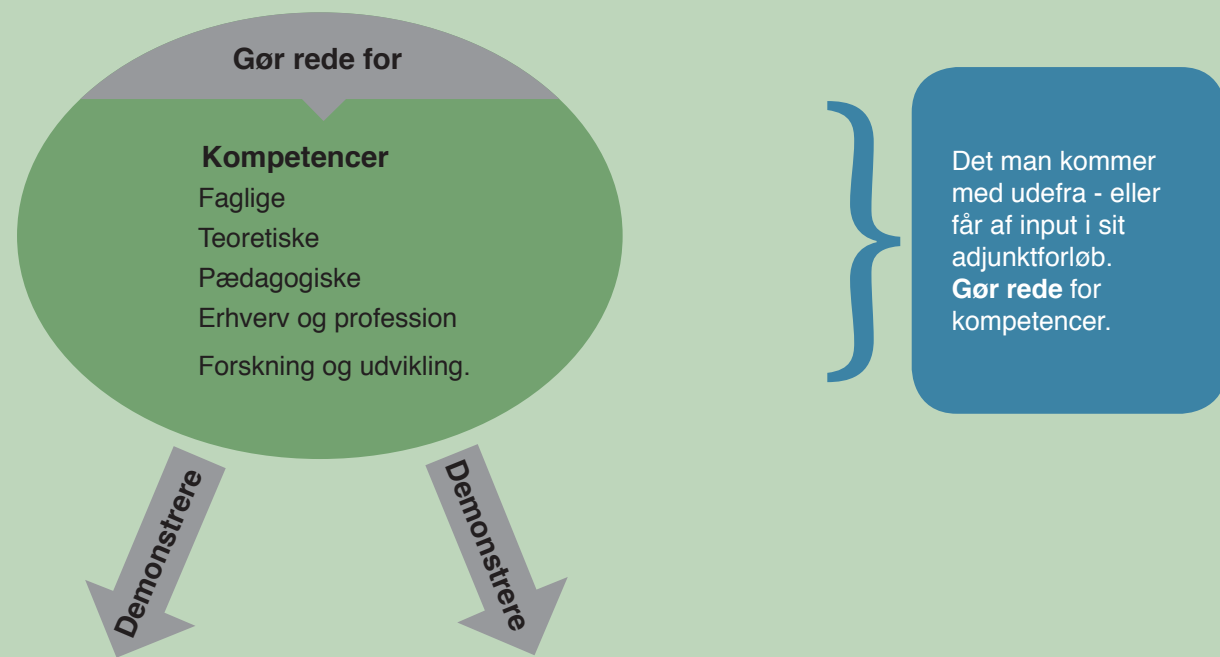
Gør rede for

Kompetencer
Faglige
Teoretiske
Pædagogiske
Erhverv og profession
Forskning og udvikling.

Det man kommer med udefra - eller får af input i sit adjunktforløb. **Gør rede** for kompetencer.

Demonstrere

Demonstrere